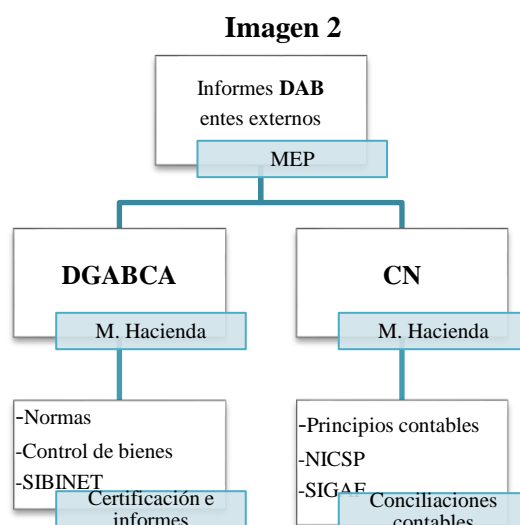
Imagen 2

Informes DAB entes externos

MEP

DGABCA

M. Hacienda

CN

M. Hacienda

-Normas
-Control de bienes
-SIBINET

Certificación e informes

-Principios contables
-NICSP
-SIGAF

Conciliaciones contables